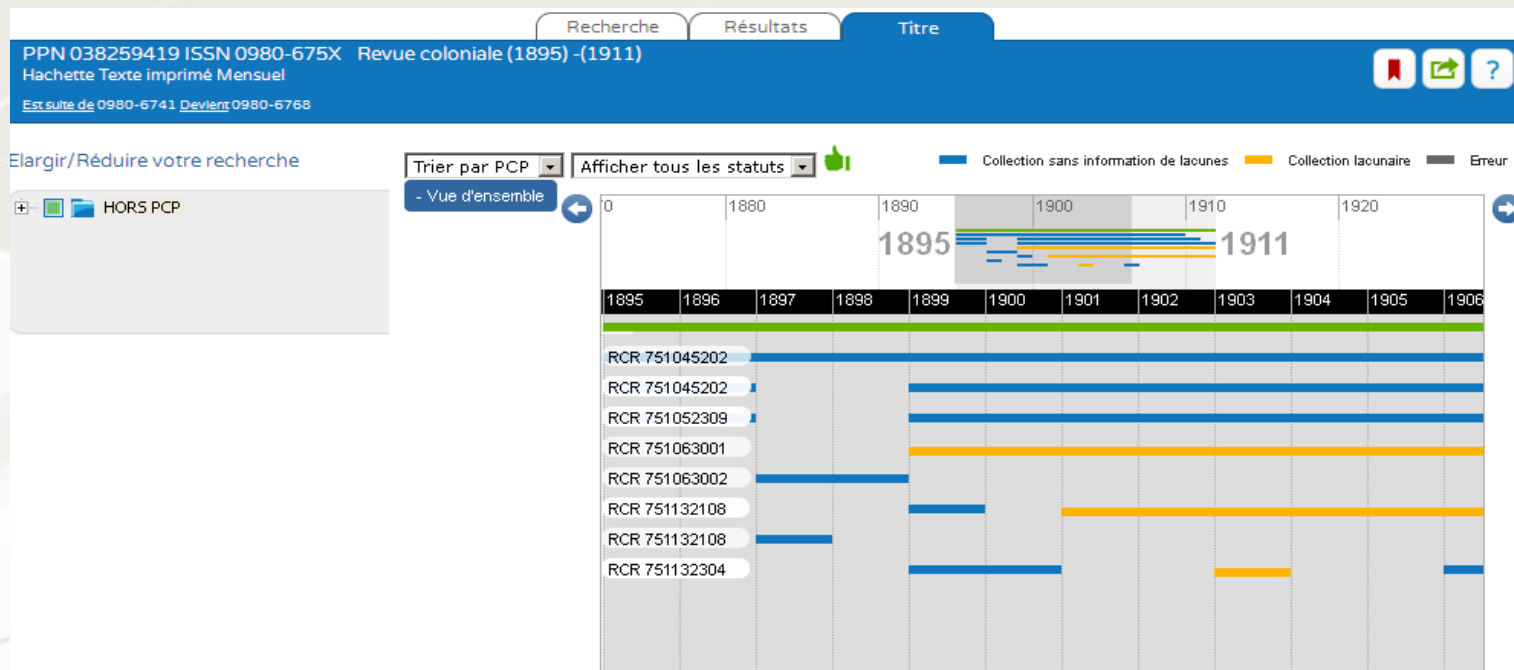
Recherche | Résultats | Titre

PPN 038259419 ISSN 0980-675X Revue coloniale (1895) -(1911)
Hachette Texte imprimé Mensuel
Est suite de 0980-6741 Devient 0980-6768

?

Elargir/Réduire votre recherche

HORS PCP

Trier par PCP
Afficher tous les statuts
- Vue d'ensemble

Collection sans information de lacunes
Collection lacunaire
Erreur

0
1880
1890
1900
1910
1920
1895
1911

| 1895 | 1896 | 1897 | 1898 | 1899 | 1900 | 1901 | 1902 | 1903 | 1904 | 1905 | 1906 |
|---|---|---|---|---|---|---|---|---|---|---|---|

RCR 751045202
RCR 751045202
RCR 751052309
RCR 751063001
RCR 751063002
RCR 751132108
RCR 751132108
RCR 751132304